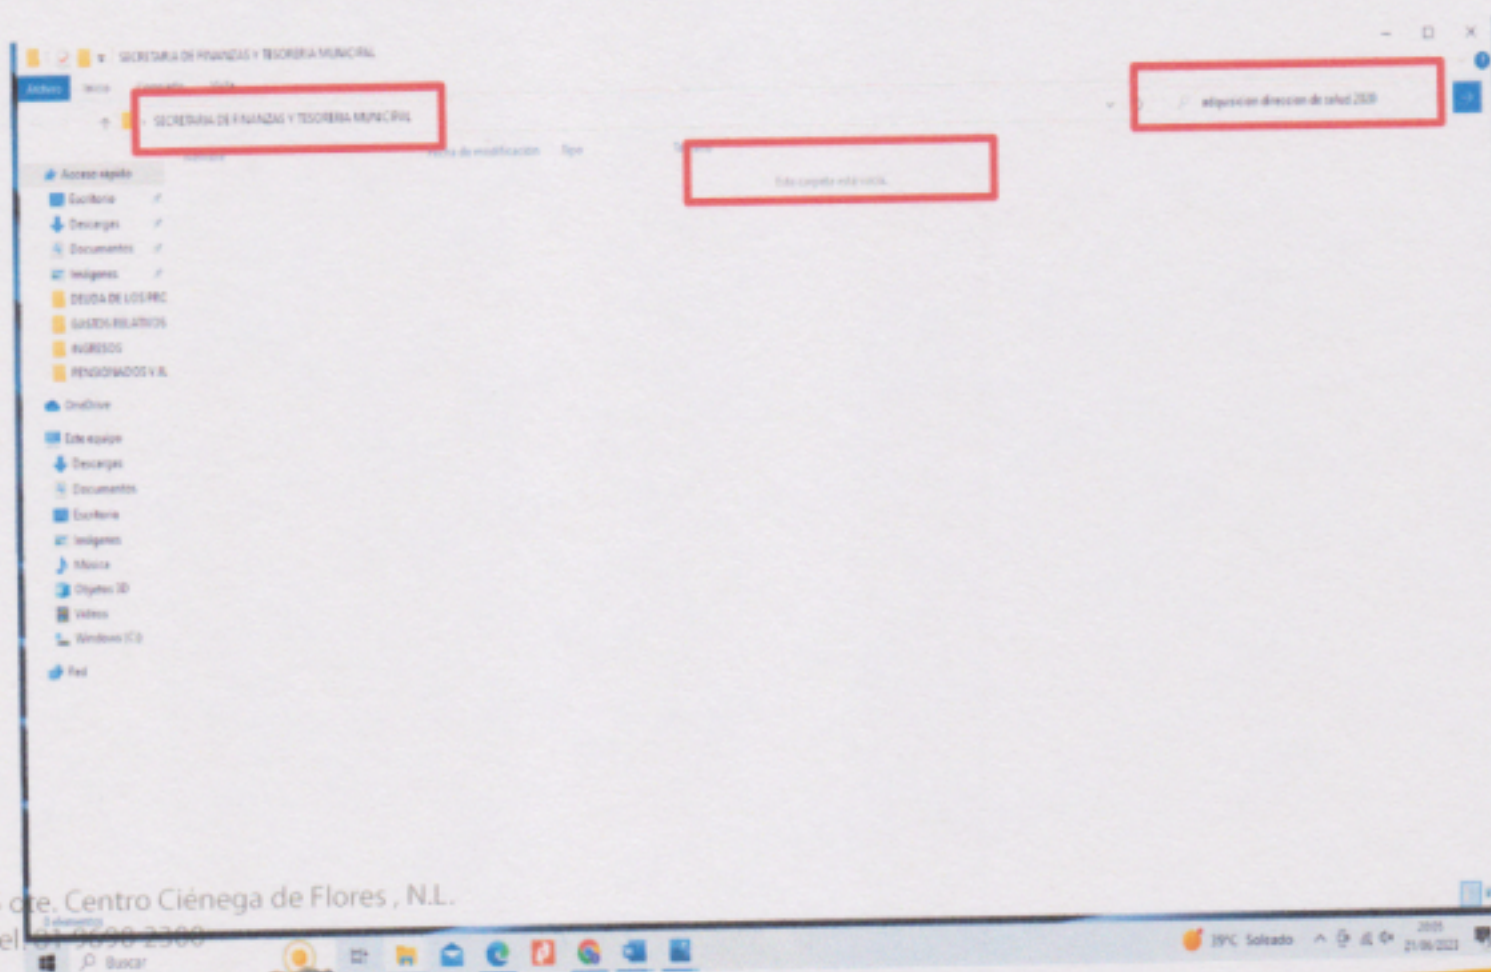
SECRETARIA DE FINANZAS Y TESORERIA MUNICIPAL

Archivo Inicio Compartir Vista

SECRETARIA DE FINANZAS Y TESORERIA MUNICIPAL

adquisicion direccion de salud 2020

Nombre Fecha de modificación Tipo Tamaño

Esta carpeta está vacía.

Acceso rápido
Escritorio
Descargas
Documentos
Imágenes
DEUDA DE LOS PRC
GASTOS RELATIVOS
INGRESOS
PENSIONADOS Y JL
OneDrive
Este equipo
Descargas
Documentos
Escritorio
Imágenes
Música
Objetos 3D
Videos
Windows (C:)
Red

0 elementos

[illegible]ote. Centro Ciénega de Flores , N.L.
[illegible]el. 81 8698 2300

Buscar

39°C Soleado

21/06/2021